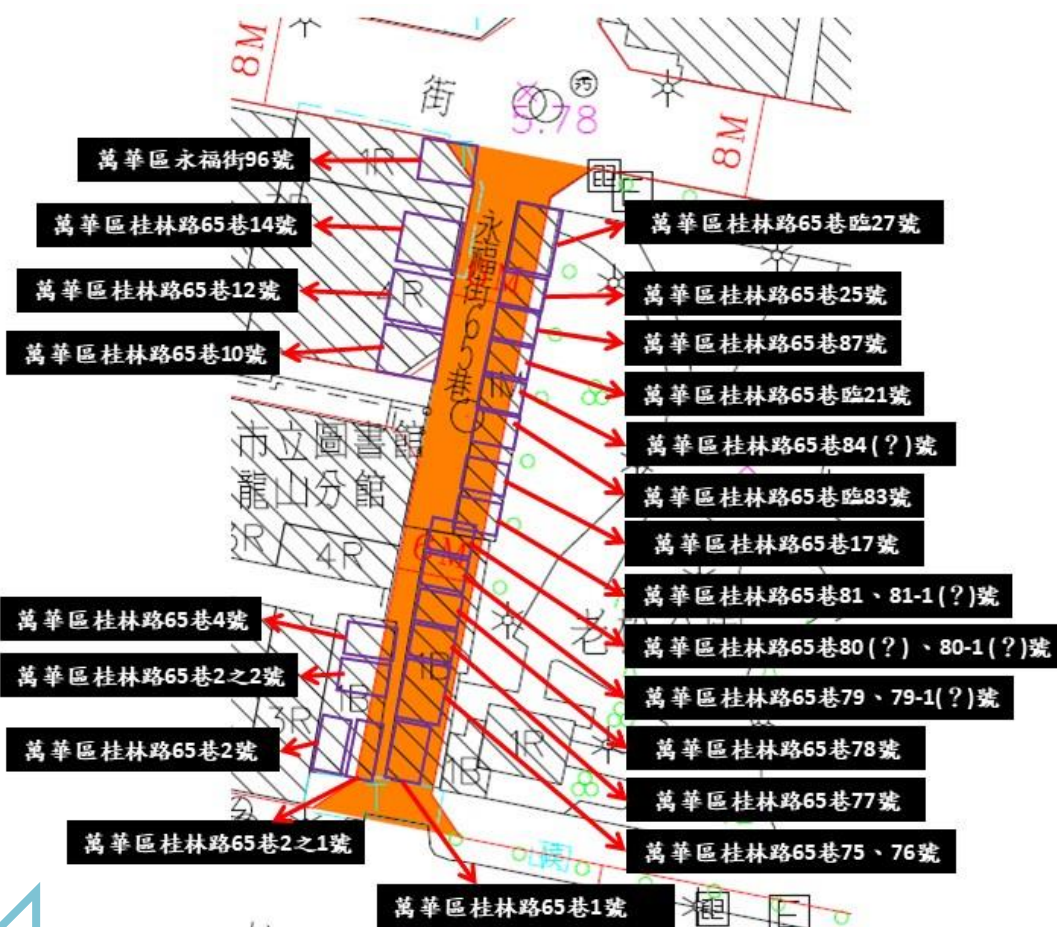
8M

街

5.78

8M

萬華區永福街96號

萬華區桂林路65巷14號

萬華區桂林路65巷12號

萬華區桂林路65巷10號

萬華區桂林路65巷臨27號

萬華區桂林路65巷25號

萬華區桂林路65巷87號

萬華區桂林路65巷臨21號

萬華區桂林路65巷84(?)號

萬華區桂林路65巷臨83號

萬華區桂林路65巷17號

萬華區桂林路65巷81、81-1(?)號

萬華區桂林路65巷80(?)、80-1(?)號

萬華區桂林路65巷79、79-1(?)號

萬華區桂林路65巷78號

萬華區桂林路65巷77號

萬華區桂林路65巷75、76號

永福街65巷

1R

4R

1B

市立圖書館
龍山分館

5R

4R

6M

萬華區桂林路65巷4號

萬華區桂林路65巷2之2號

萬華區桂林路65巷2號

3R

1B

1B

1R

1B

萬華區桂林路65巷2之1號

萬華區桂林路65巷1號